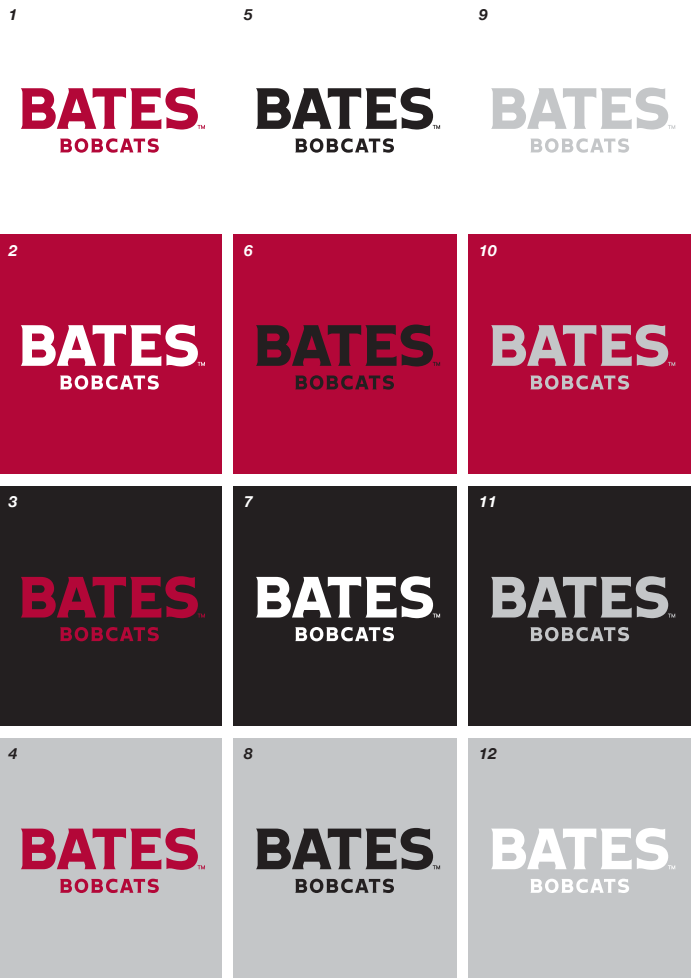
1

BATES™
BOBCATS

5

BATES™
BOBCATS

9

BATES™
BOBCATS

2

BATES™
BOBCATS

6

BATES™
BOBCATS

10

BATES™
BOBCATS

3

BATES™
BOBCATS

7

BATES™
BOBCATS

11

BATES™
BOBCATS

4

BATES™
BOBCATS

8

BATES™
BOBCATS

12

BATES™
BOBCATS